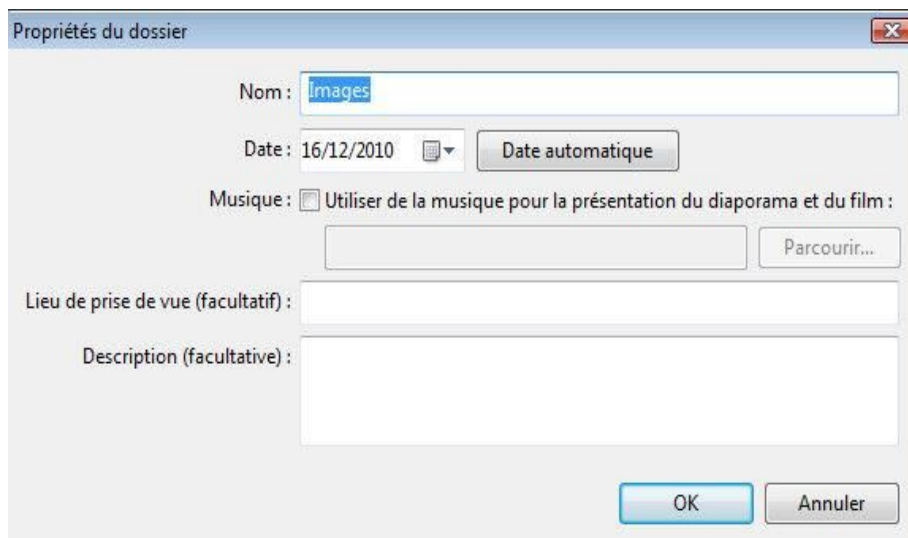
Propriétés du dossier

Nom : Images

Date : 16/12/2010

Date automatique

Musique : Utiliser de la musique pour la présentation du diaporama et du film :

Parcourir...

Lieu de prise de vue (facultatif) :

Description (facultative) :

OK

Annuler